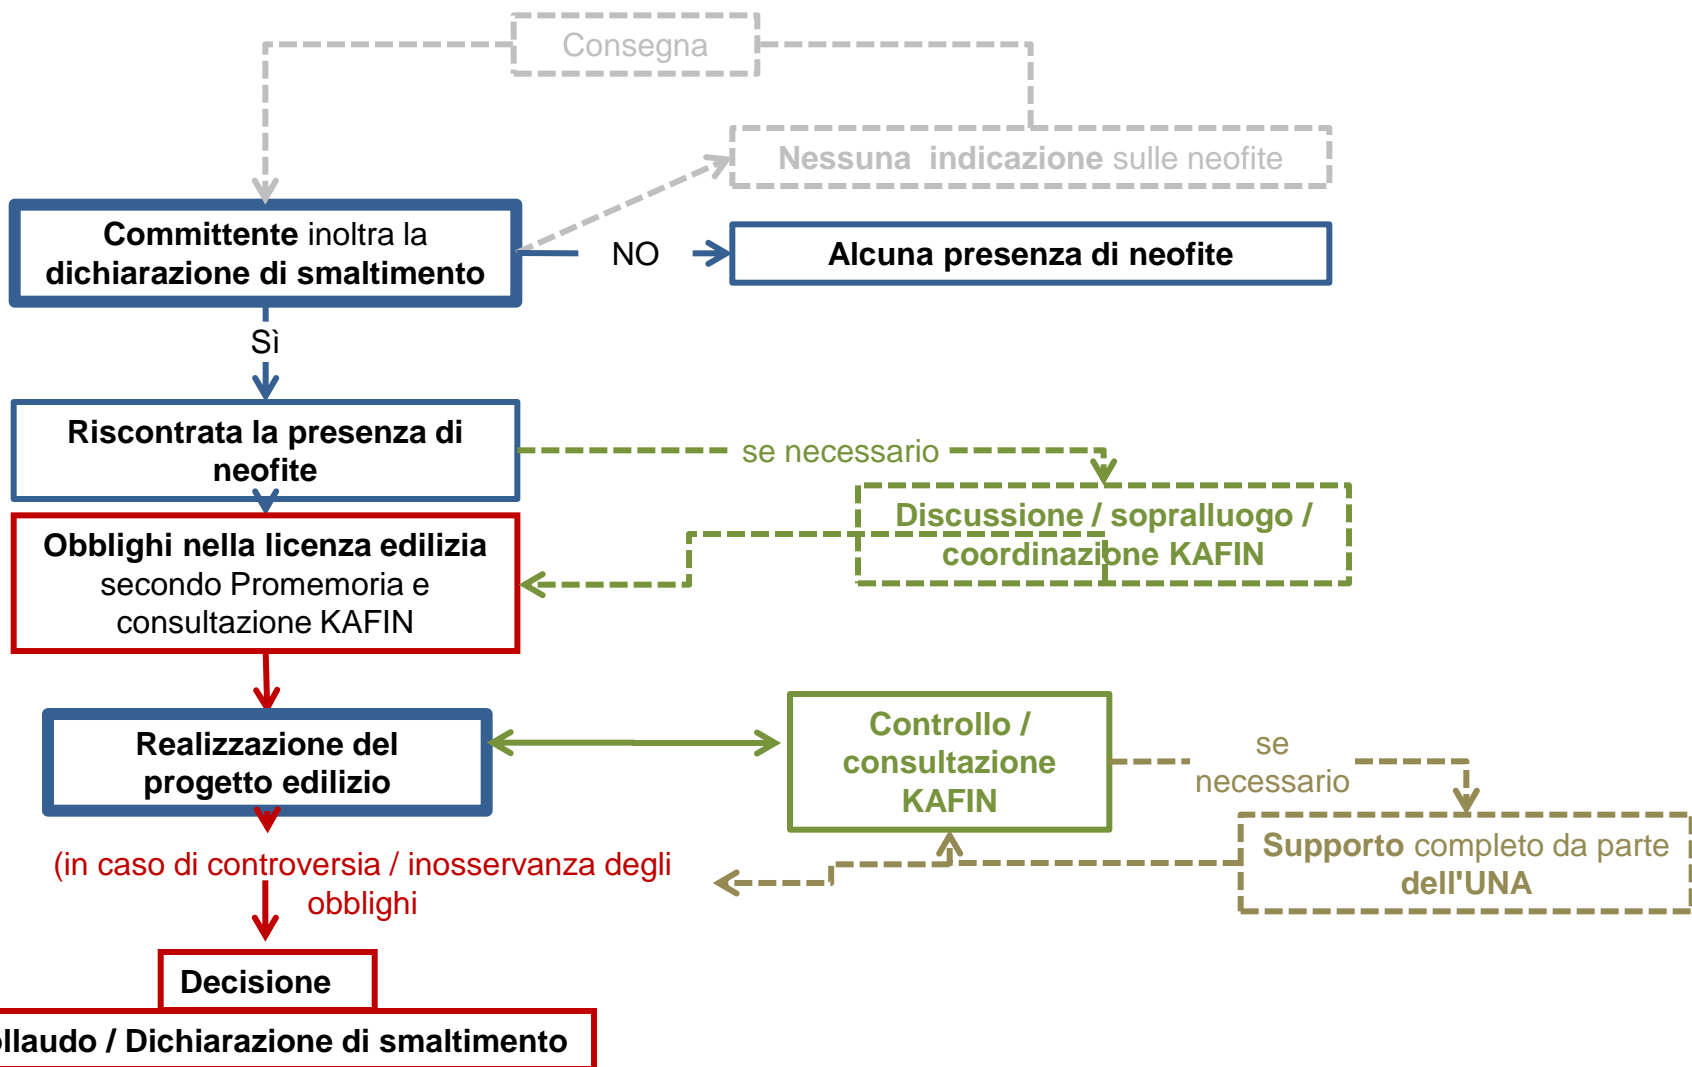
Consegna

Nessuna indicazione sulle neofite

Committente inoltra la dichiarazione di smaltimento

NO

Alcuna presenza di neofite

Sì

Riscontrata la presenza di neofite

se necessario

Discussione / sopralluogo / coordinazione KAFIN

Obblighi nella licenza edilizia secondo Promemoria e consultazione KAFIN

Realizzazione del progetto edilizio

Controllo / consultazione KAFIN

se necessario

Supporto completo da parte dell'UNA

(in caso di controversia / inosservanza degli obblighi

Decisione

llaudo / Dichiarazione di smaltimento